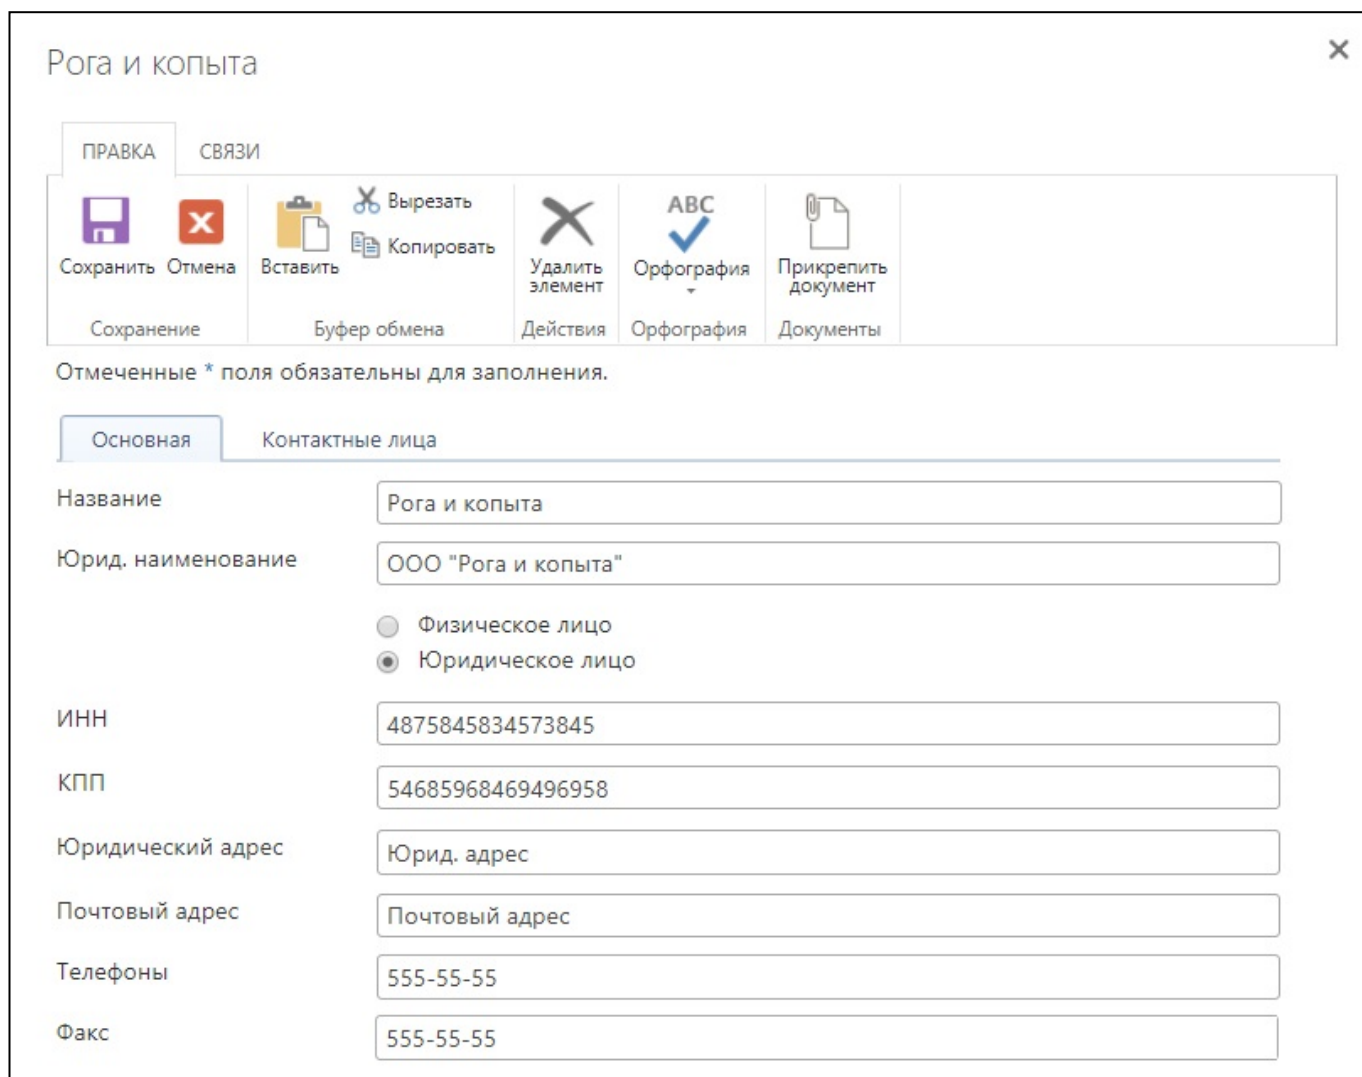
Рога и копыта

×

ПРАВКА СВЯЗИ

Сохранить Отмена
Сохранение

Вставить Вырезать Копировать
Буфер обмена

Удалить элемент
Действия

ABC
Орфография
Орфография

Прикрепить документ
Документы

Отмеченные * поля обязательны для заполнения.

Основная Контактные лица

Название Рога и копыта

Юрид. наименование ООО "Рога и копыта"

Физическое лицо
Юридическое лицо

ИНН 4875845834573845

КПП 54685968469496958

Юридический адрес Юрид. адрес

Почтовый адрес Почтовый адрес

Телефоны 555-55-55

Факс 555-55-55